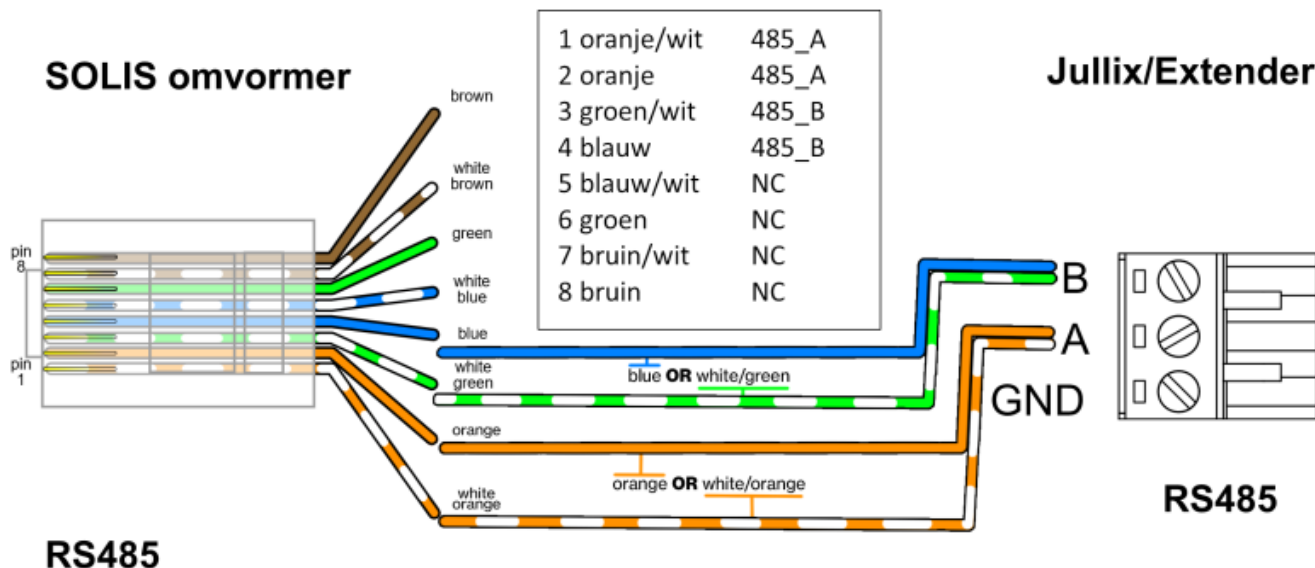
SOLIS omvormer

| | |
|---|---|
| 1 oranje/wit | 485_A |
| 2 oranje | 485_A |
| 3 groen/wit | 485_B |
| 4 blauw | 485_B |
| 5 blauw/wit | NC |
| 6 groen | NC |
| 7 bruin/wit | NC |
| 8 bruin | NC |

Jullix/Extender

pin 8

pin 1

brown

white brown

green

white blue

blue

white green

orange

white orange

blue OR white/green

orange OR white/orange

B

A

GND

RS485

RS485